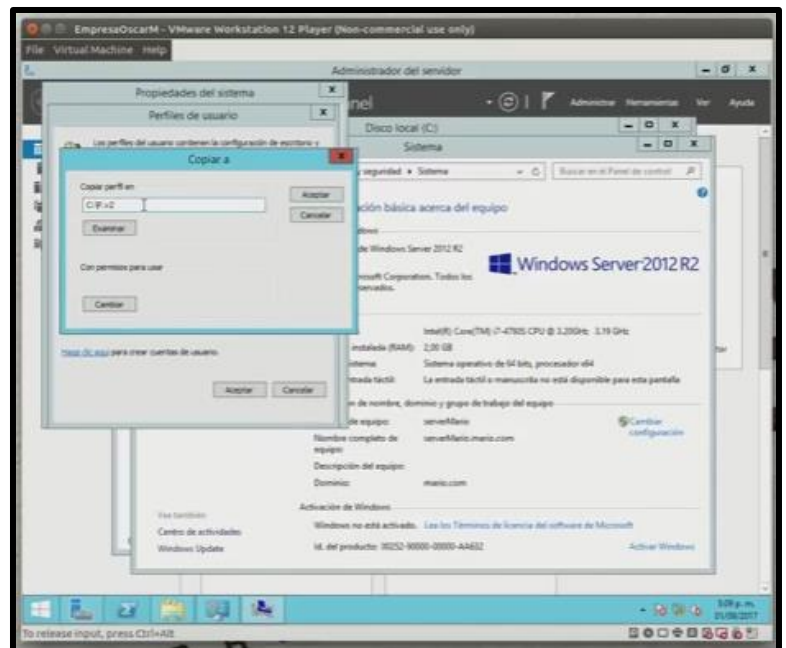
EmpresaOscarM - VMware Workstation 12 Player (Non-commercial use only)

File Virtual Machine Help

Administrador del servidor

Propiedades del sistema

Perfiles de usuario

Los perfiles del usuario contienen la configuración de escritorio y

Copiar a

Copiar perfil en

C:\P.v2

Aceptar

Cancelar

Examinar

Con permisos para usar

Cambiar

Haga clic aquí para crear cuentas de usuario.

Aceptar Cancelar

nel

Administrar Herramientas Ver Ayuda

Disco local (C:)

Sistema

y seguridad ▸ Sistema

Buscar en el Panel de control

ción básica acerca del equipo

de Windows Server 2012 R2

osoft Corporation. Todos los servados.

Windows Server 2012 R2

Intel(R) Core(TM) i7-4790S CPU @ 3.20GHz 3.19 GHz

instalada (RAM): 2,00 GB

istema: Sistema operativo de 64 bits, procesador x64

ntrada táctil: La entrada táctil o manuscrita no está disponible para esta pantalla

n de nombre, dominio y grupo de trabajo del equipo

de equipo: serverMario

Cambiar configuración

Nombre completo de equipo: serverMario.mario.com

Descripción del equipo:

Dominio: mario.com

Activación de Windows

Windows no está activado. Lea los Términos de licencia del software de Microsoft

Id. del producto: 00252-90000-00000-AA632

Activar Windows

Vea también

Centro de actividades

Windows Update

3:09 p.m.

01/06/2017

To release input, press Ctrl+Alt